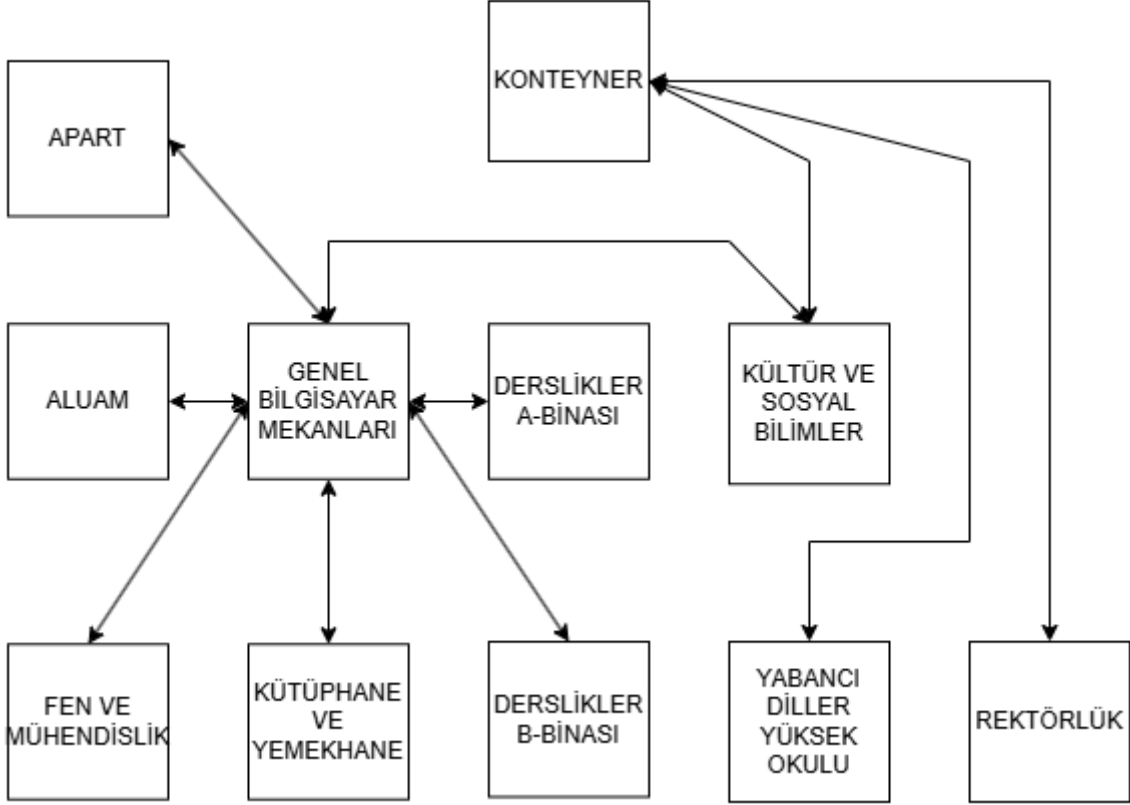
KONTEYNER

APART

GENEL BİLGİSAYAR MEKANLARI

ALUAM

DERSLİKLER A-BİNASI

KÜLTÜR VE SOSYAL BİLİMLER

FEN VE MÜHENDİSLİK

KÜTÜPHANE VE YEMEKHANE

DERSLİKLER B-BİNASI

YABANCI DİLLER YÜKSEK OKULU

REKTÖRLÜK